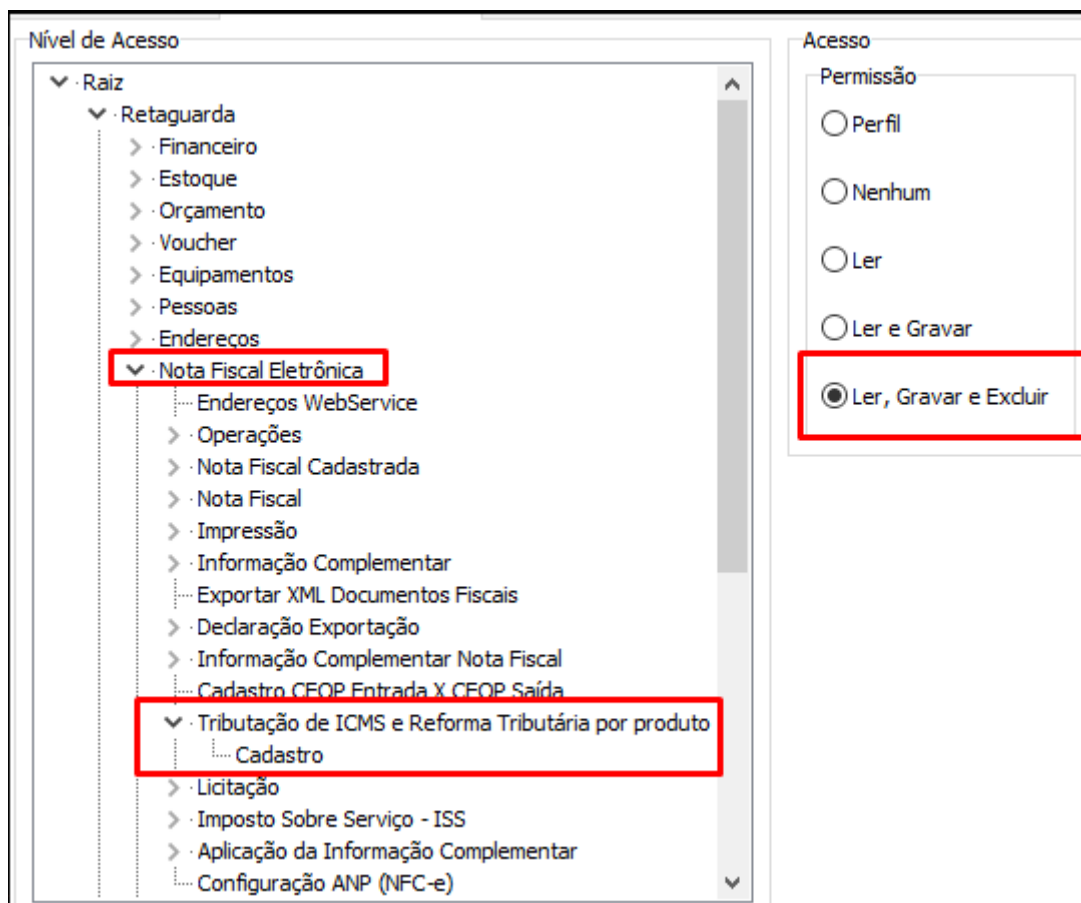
Nível de Acesso

Raiz
Retaguarda
Financeiro
Estoque
Orçamento
Voucher
Equipamentos
Pessoas
Endereços
Nota Fiscal Eletrônica
Endereços WebService
Operações
Nota Fiscal Cadastrada
Nota Fiscal
Impressão
Informação Complementar
Exportar XML Documentos Fiscais
Declaração Exportação
Informação Complementar Nota Fiscal
Cadastro CFOP Entrada X CFOP Saída
Tributação de ICMS e Reforma Tributária por produto
Cadastro
Licitação
Imposto Sobre Serviço - ISS
Aplicação da Informação Complementar
Configuração ANP (NFC-e)

Acesso

Permissão
Perfil
Nenhum
Ler
Ler e Gravar
Ler, Gravar e Excluir